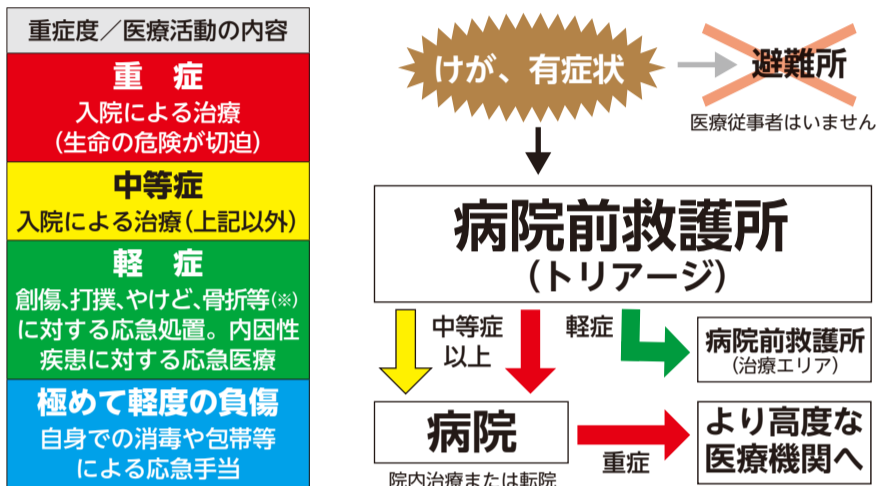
重症度／医療活動の内容

重　症
入院による治療
（生命の危険が切迫）

中等症
入院による治療（上記以外）

軽　症
創傷、打撲、やけど、骨折等（※）に対する応急処置。内因性疾患に対する応急医療

極めて軽度の負傷
自身での消毒や包帯等による応急手当

けが、有症状

避難所
医療従事者はいません

病院前救護所
（トリアージ）

中等症以上

軽症

病院前救護所
（治療エリア）

病院
院内治療または転院

重症

より高度な医療機関へ